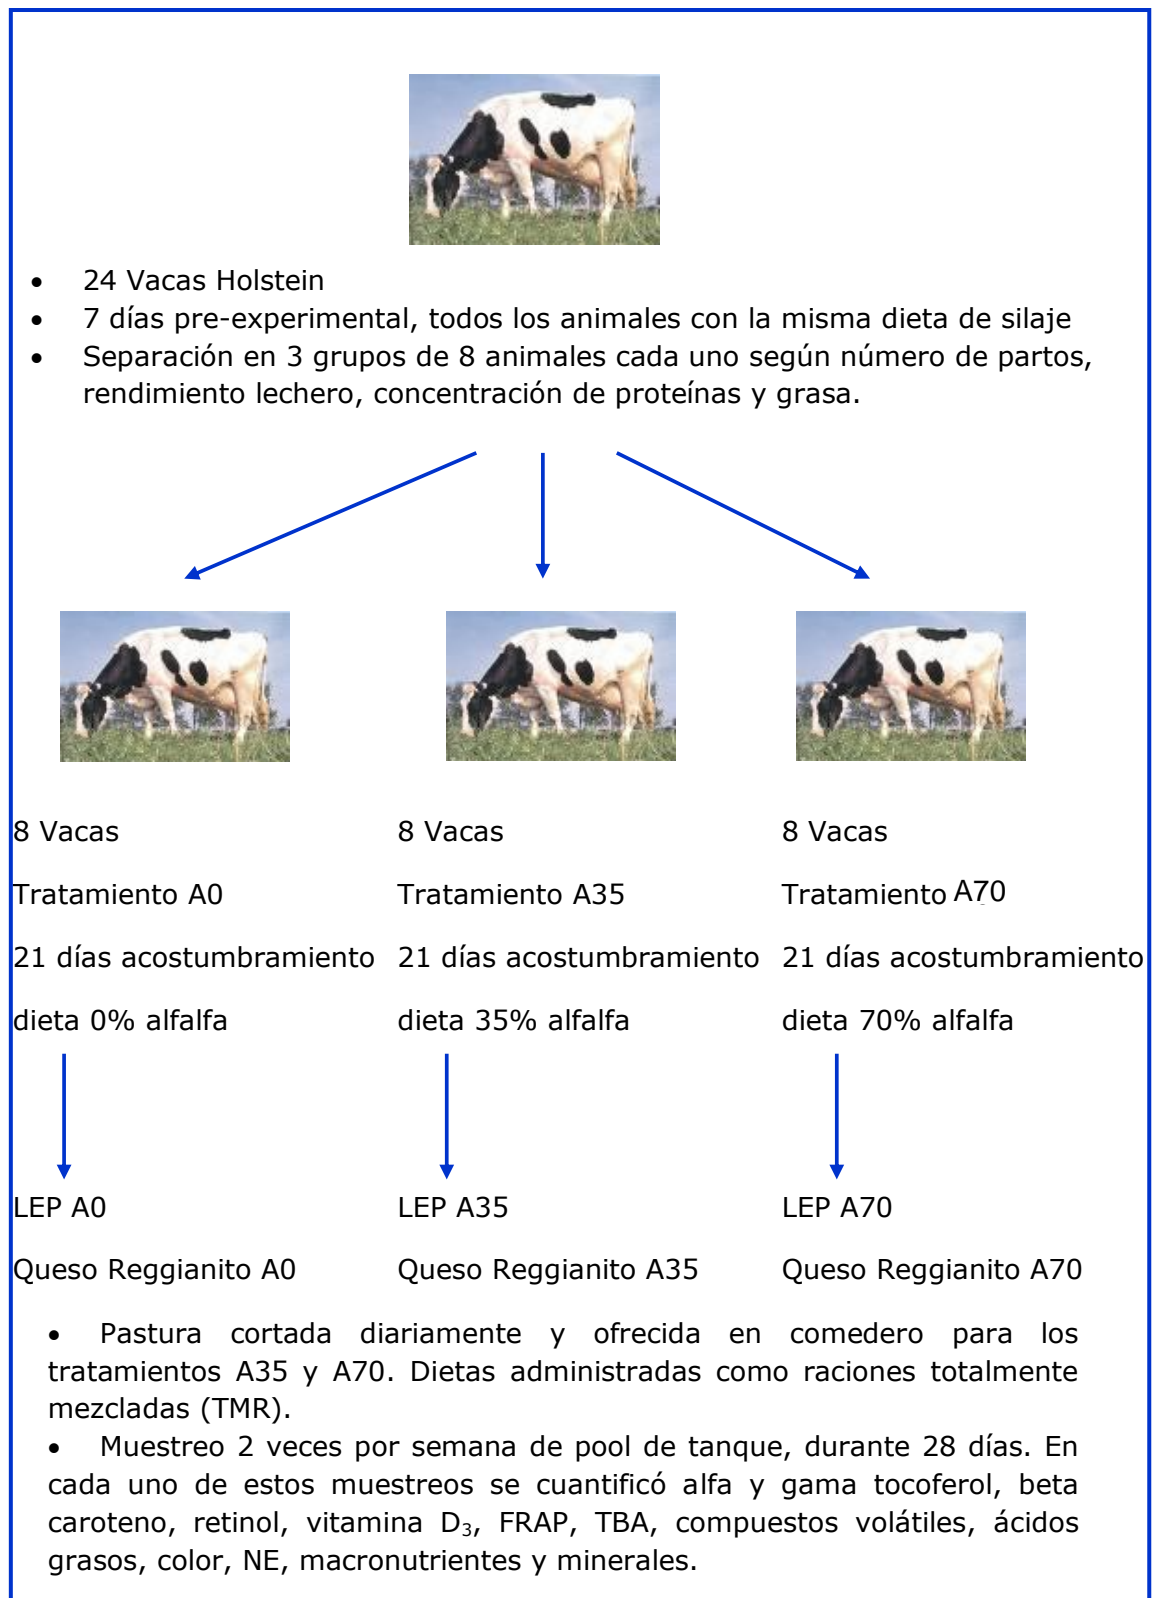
- 24 Vacas Holstein
- 7 días pre-experimental, todos los animales con la misma dieta de silaje
- Separación en 3 grupos de 8 animales cada uno según número de partos, rendimiento lechero, concentración de proteínas y grasa.

8 Vacas

Tratamiento A0

21 días acostumbramiento

dieta 0% alfalfa

LEP A0

Queso Reggianito A0

8 Vacas

Tratamiento A35

21 días acostumbramiento

dieta 35% alfalfa

LEP A35

Queso Reggianito A35

8 Vacas

Tratamiento A70

21 días acostumbramiento

dieta 70% alfalfa

LEP A70

Queso Reggianito A70

- Pastura cortada diariamente y ofrecida en comedero para los tratamientos A35 y A70. Dietas administradas como raciones totalmente mezcladas (TMR).
- Muestreo 2 veces por semana de pool de tanque, durante 28 días. En cada uno de estos muestreos se cuantificó alfa y gama tocoferol, beta caroteno, retinol, vitamina $D_3$, FRAP, TBA, compuestos volátiles, ácidos grasos, color, NE, macronutrientes y minerales.